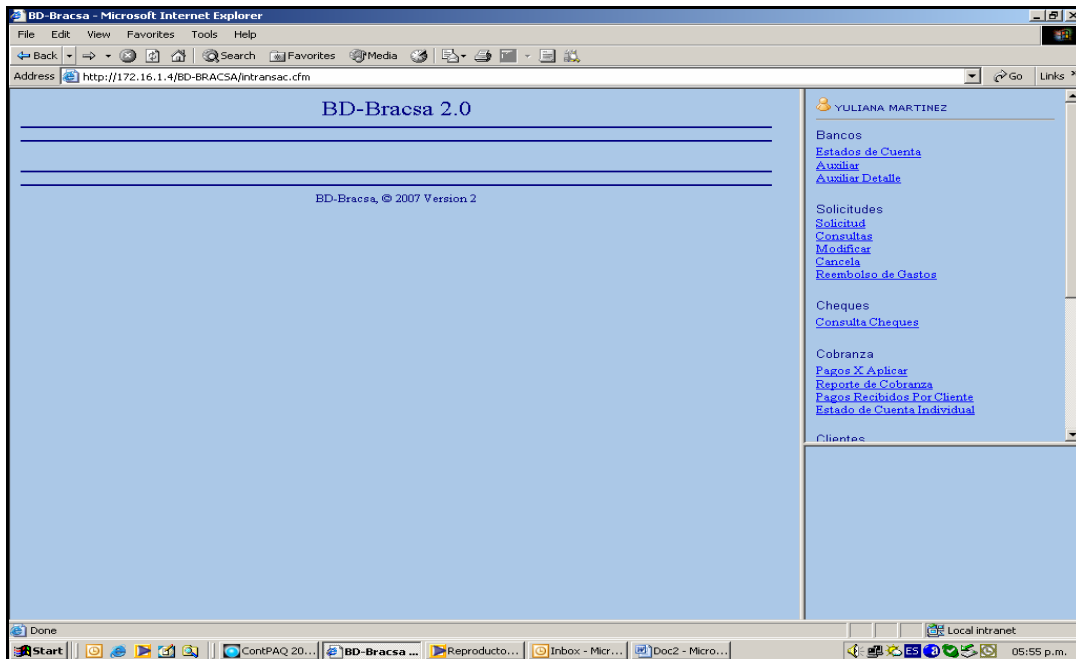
BD-Bracsa - Microsoft Internet Explorer

File Edit View Favorites Tools Help

Back Search Favorites Media

Address http://172.16.1.4/BD-BRACSA/intransac.cfm Go Links

BD-Bracsa 2.0

BD-Bracsa, © 2007 Version 2

YULIANA MARTINEZ

Bancos
Estados de Cuenta
Auxiliar
Auxiliar Detalle

Solicitudes
Solicitud
Consultas
Modificar
Cancela
Reembolso de Gastos

Cheques
Consulta Cheques

Cobranza
Pagos X Aplicar
Reporte de Cobranza
Pagos Recibidos Por Cliente
Estado de Cuenta Individual

Clientes

Done Local intranet

Start ContPAQ 20... BD-Bracsa ... Reproducto... Inbox - Micr... Doc2 - Micro... 05:55 p.m.